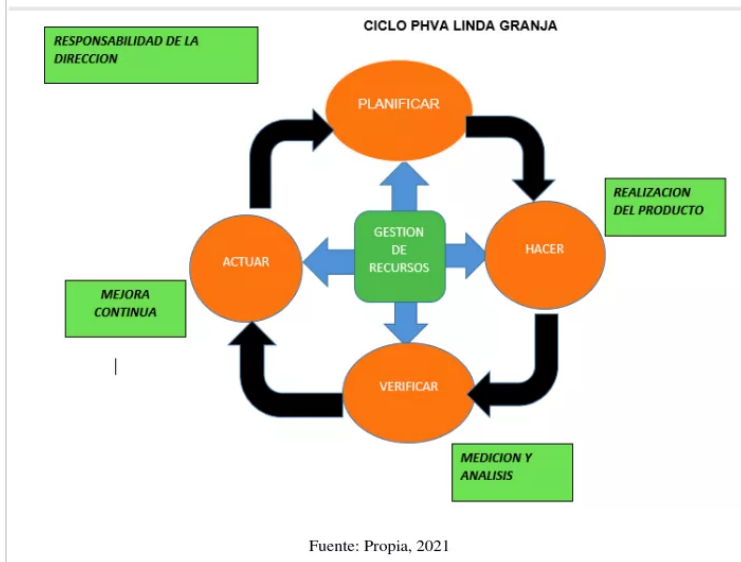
CICLO PHVA LINDA GRANJA

RESPONSABILIDAD DE LA DIRECCION

PLANIFICAR

REALIZACION DEL PRODUCTO

ACTUAR

GESTION DE RECURSOS

HACER

MEJORA CONTINUA

VERIFICAR

MEDICION Y ANALISIS

Fuente: Propia, 2021